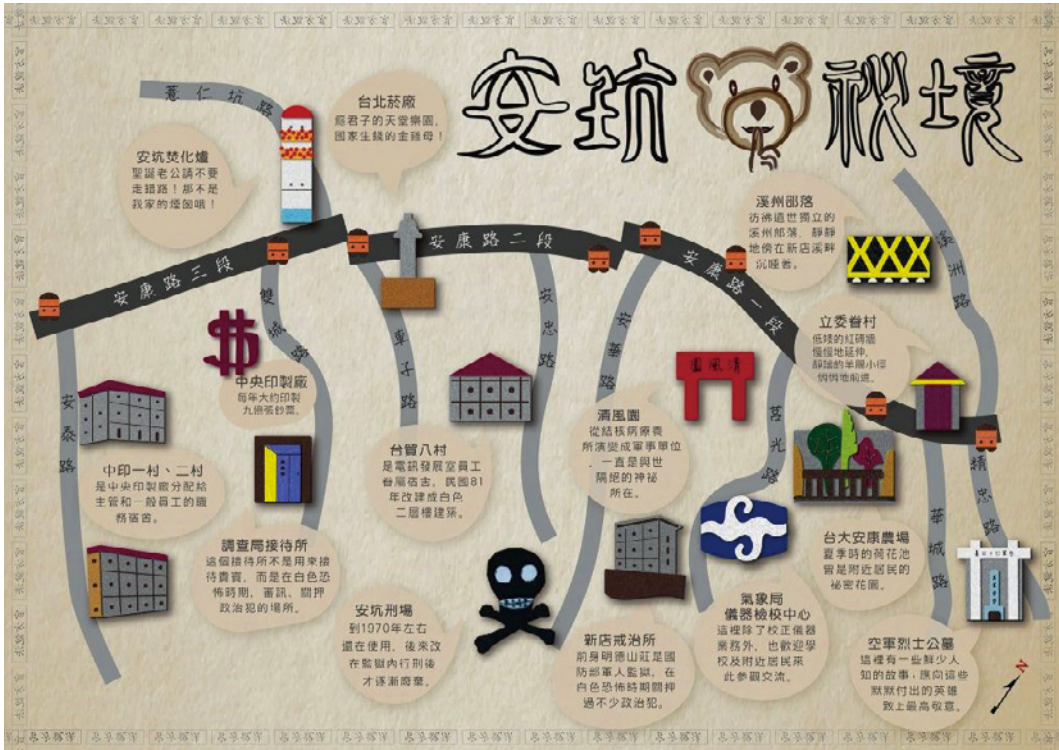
安坑祕境

薏仁坑路

台北菸廠
癮君子的天堂樂園，國家生錢的金雞母！

安坑焚化爐
聖誕老公請不要走錯路！那不是我家的煙囪哦！

安康路三段

安康路二段

安康路一段

溪州部落
彷彿遺世獨立的溪州部落，靜靜地倚在新店溪畔沉睡著。

雙城路

車子路

安忠路

安華路

溪洲路

立委眷村
低矮的紅磚牆慢慢地延伸，靜謐的半圓小徑悄悄地前進。

中央印製廠
每年大約印製九億張鈔票。

安泰路

中印一村、二村
是中央印製廠分配給主管和一般員工的職務宿舍。

台貿八村
是電訊發展室員工眷屬宿舍，民國81年改建成白色二層樓建築。

清風園
從結核病療養所演變成軍事單位，一直是與世隔絕的神祕所在。

莒光路

精忠路

台大安康農場
夏季時的荷花池曾是附近居民的祕密花園。

調查局接待所
這個接待所不是用來接待貴賓，而是在白色恐怖時期，審訊、關押政治犯的場所。

安坑刑場
到1970年左右還在使用，後來改在監獄內行刑後才逐漸廢棄。

新店戒治所
前身明德山莊是國防部軍人監獄，在白色恐怖時期關押過不少政治犯。

氣象局儀器檢校中心
這裡除了校正儀器業務外，也歡迎學校及附近居民來此參觀交流。

華城路

空軍烈士公墓
這裡有一些鮮少人知的故事，向這些默默付出的英雄致上最高敬意。

N